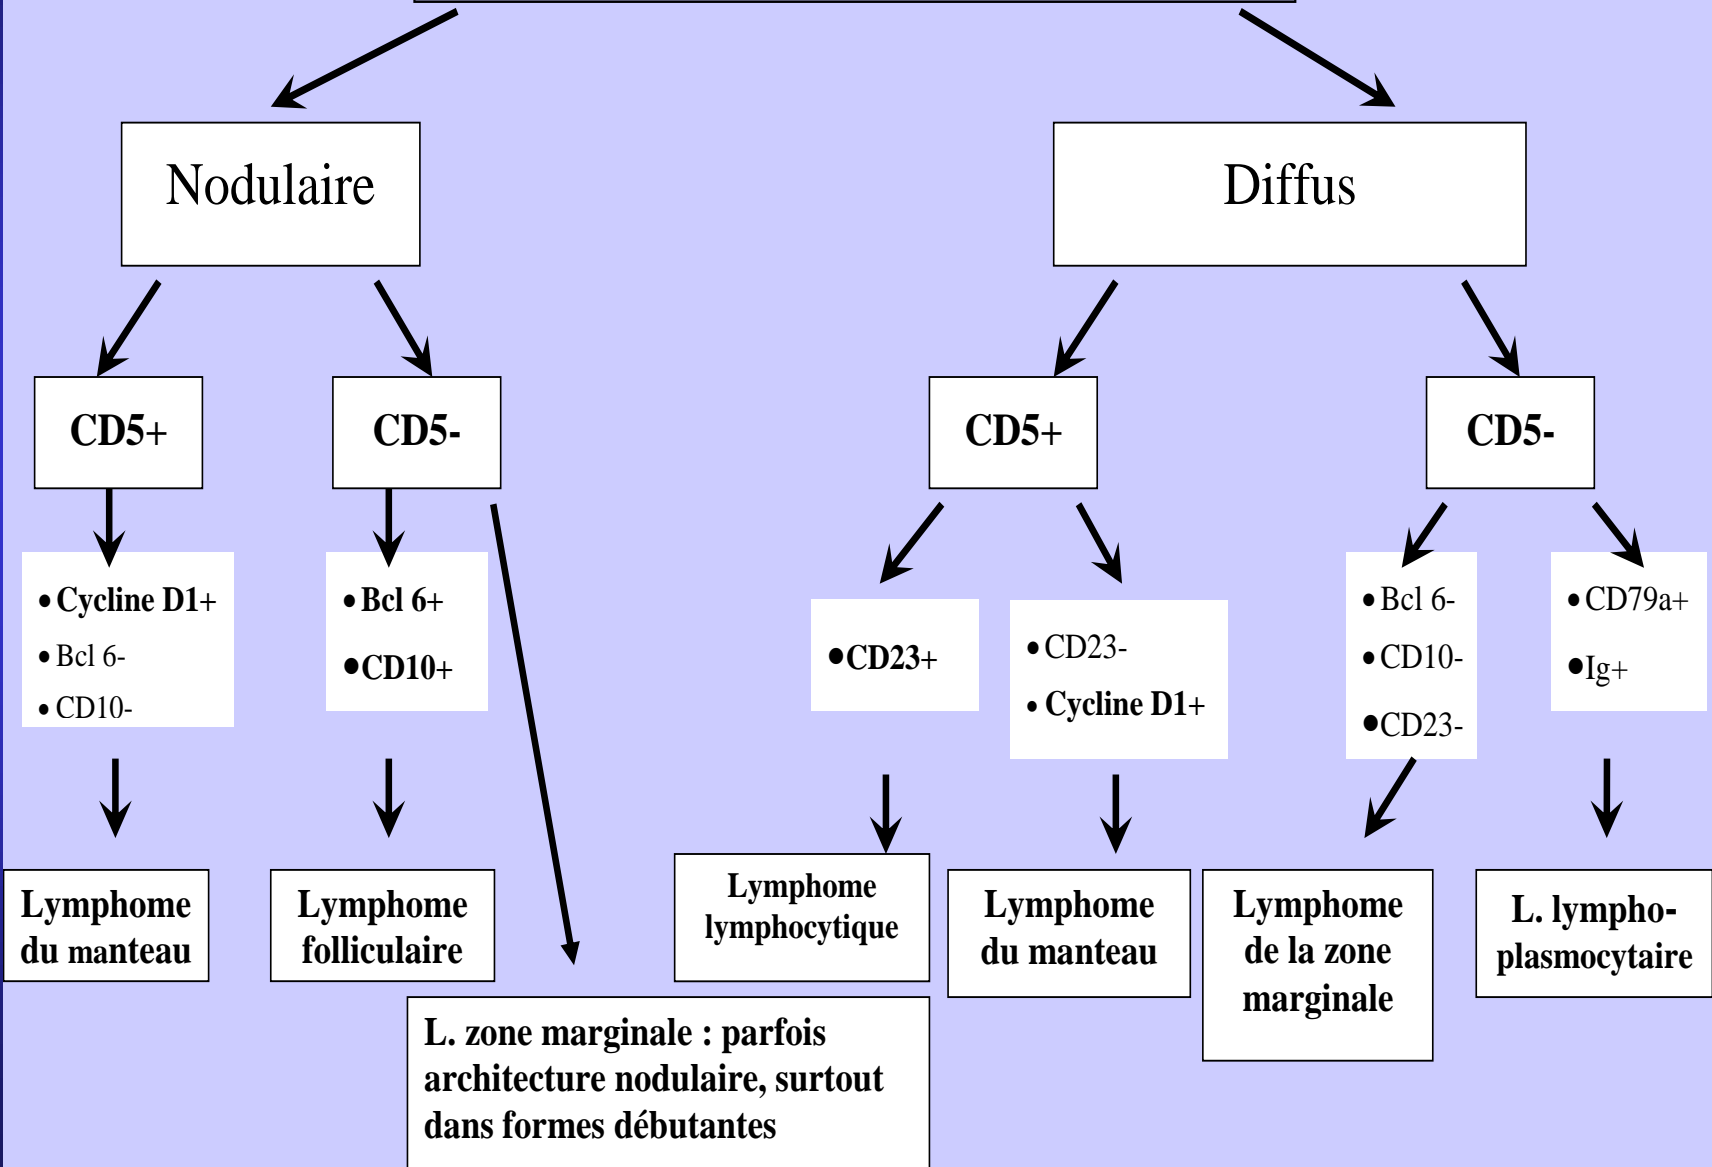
Nodulaire

Diffus

CD5+

CD5-

CD5+

CD5-

• Cycline D1+
• Bcl 6-
• CD10-

• Bcl 6+
•CD10+

•CD23+

• CD23-
• Cycline D1+

• Bcl 6-
•CD10-
•CD23-

•CD79a+
•Ig+

Lymphome du manteau

Lymphome folliculaire

Lymphome lymphocytique

Lymphome du manteau

Lymphome de la zone marginale

L. lympho-plasmocytaire

L. zone marginale : parfois architecture nodulaire, surtout dans formes débutantes